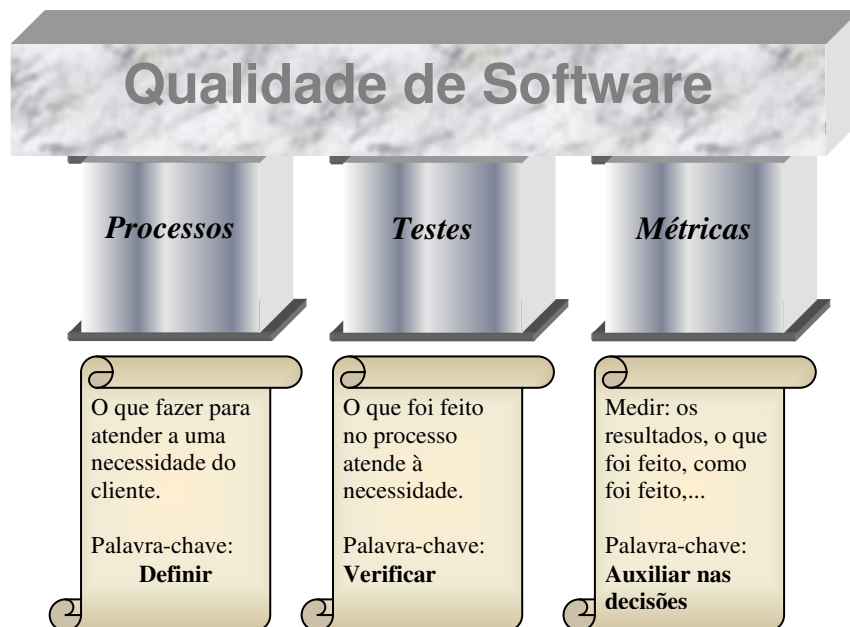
Qualidade de Software

*Processos*

*Testes*

*Métricas*

O que fazer para atender a uma necessidade do cliente.

Palavra-chave:
**Definir**

O que foi feito no processo atende à necessidade.

Palavra-chave:
**Verificar**

Medir: os resultados, o que foi feito, como foi feito,...

Palavra-chave:
**Auxiliar nas decisões**